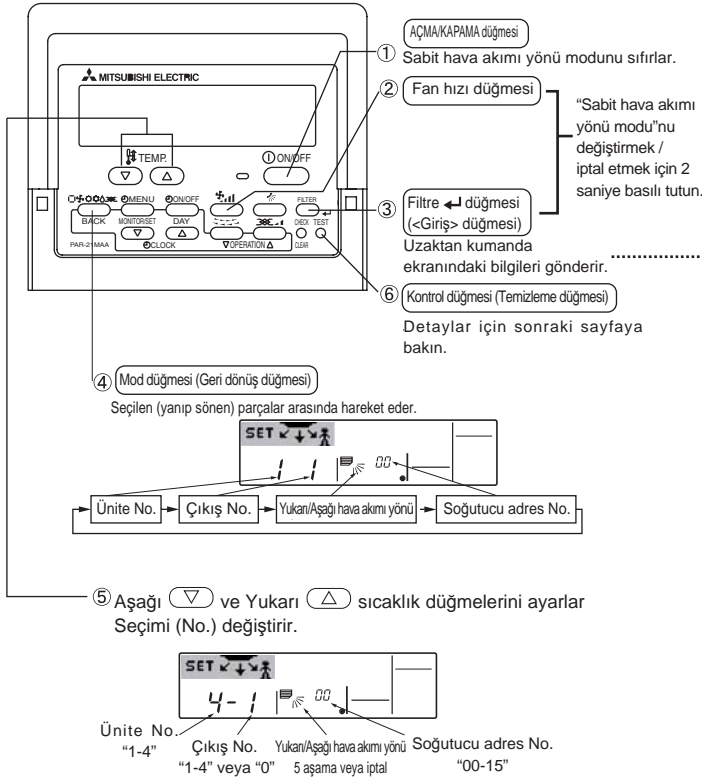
MITSUBISHI ELECTRIC

TEMP.

ON/OFF

BACK MENU ON/OFF FILTER

MONITOR/SET DAY CHECK TEST

PAR-21MAA CLOCK OPERATION CLEAR

AÇMA/KAPAMA düğmesi

① Sabit hava akımı yönü modunu sıfırlar.

② Fan hızı düğmesi

"Sabit hava akımı yönü modu"nu değiştirmek / iptal etmek için 2 saniye basılı tutun.

③ Filtre ↵ düğmesi (<Giriş> düğmesi)

Uzaktan kumanda ekranındaki bilgileri gönderir.

⑥ Kontrol düğmesi (Temizleme düğmesi)

Detaylar için sonraki sayfaya bakın.

④ Mod düğmesi (Geri dönüş düğmesi)

Seçilen (yanıp sönen) parçalar arasında hareket eder.

SET

1 - 1

00

Ünite No. → Çıkış No. → Yukarı/Aşağı hava akımı yönü → Soğutucu adres No.

⑤ Aşağı ▽ ve Yukarı △ sıcaklık düğmelerini ayarlar

Seçimi (No.) değiştirir.

SET

4 - 1

00

Ünite No. "1-4"

Çıkış No. "1-4" veya "0"

Yukarı/Aşağı hava akımı yönü 5 aşama veya iptal

Soğutucu adres No. "00-15"